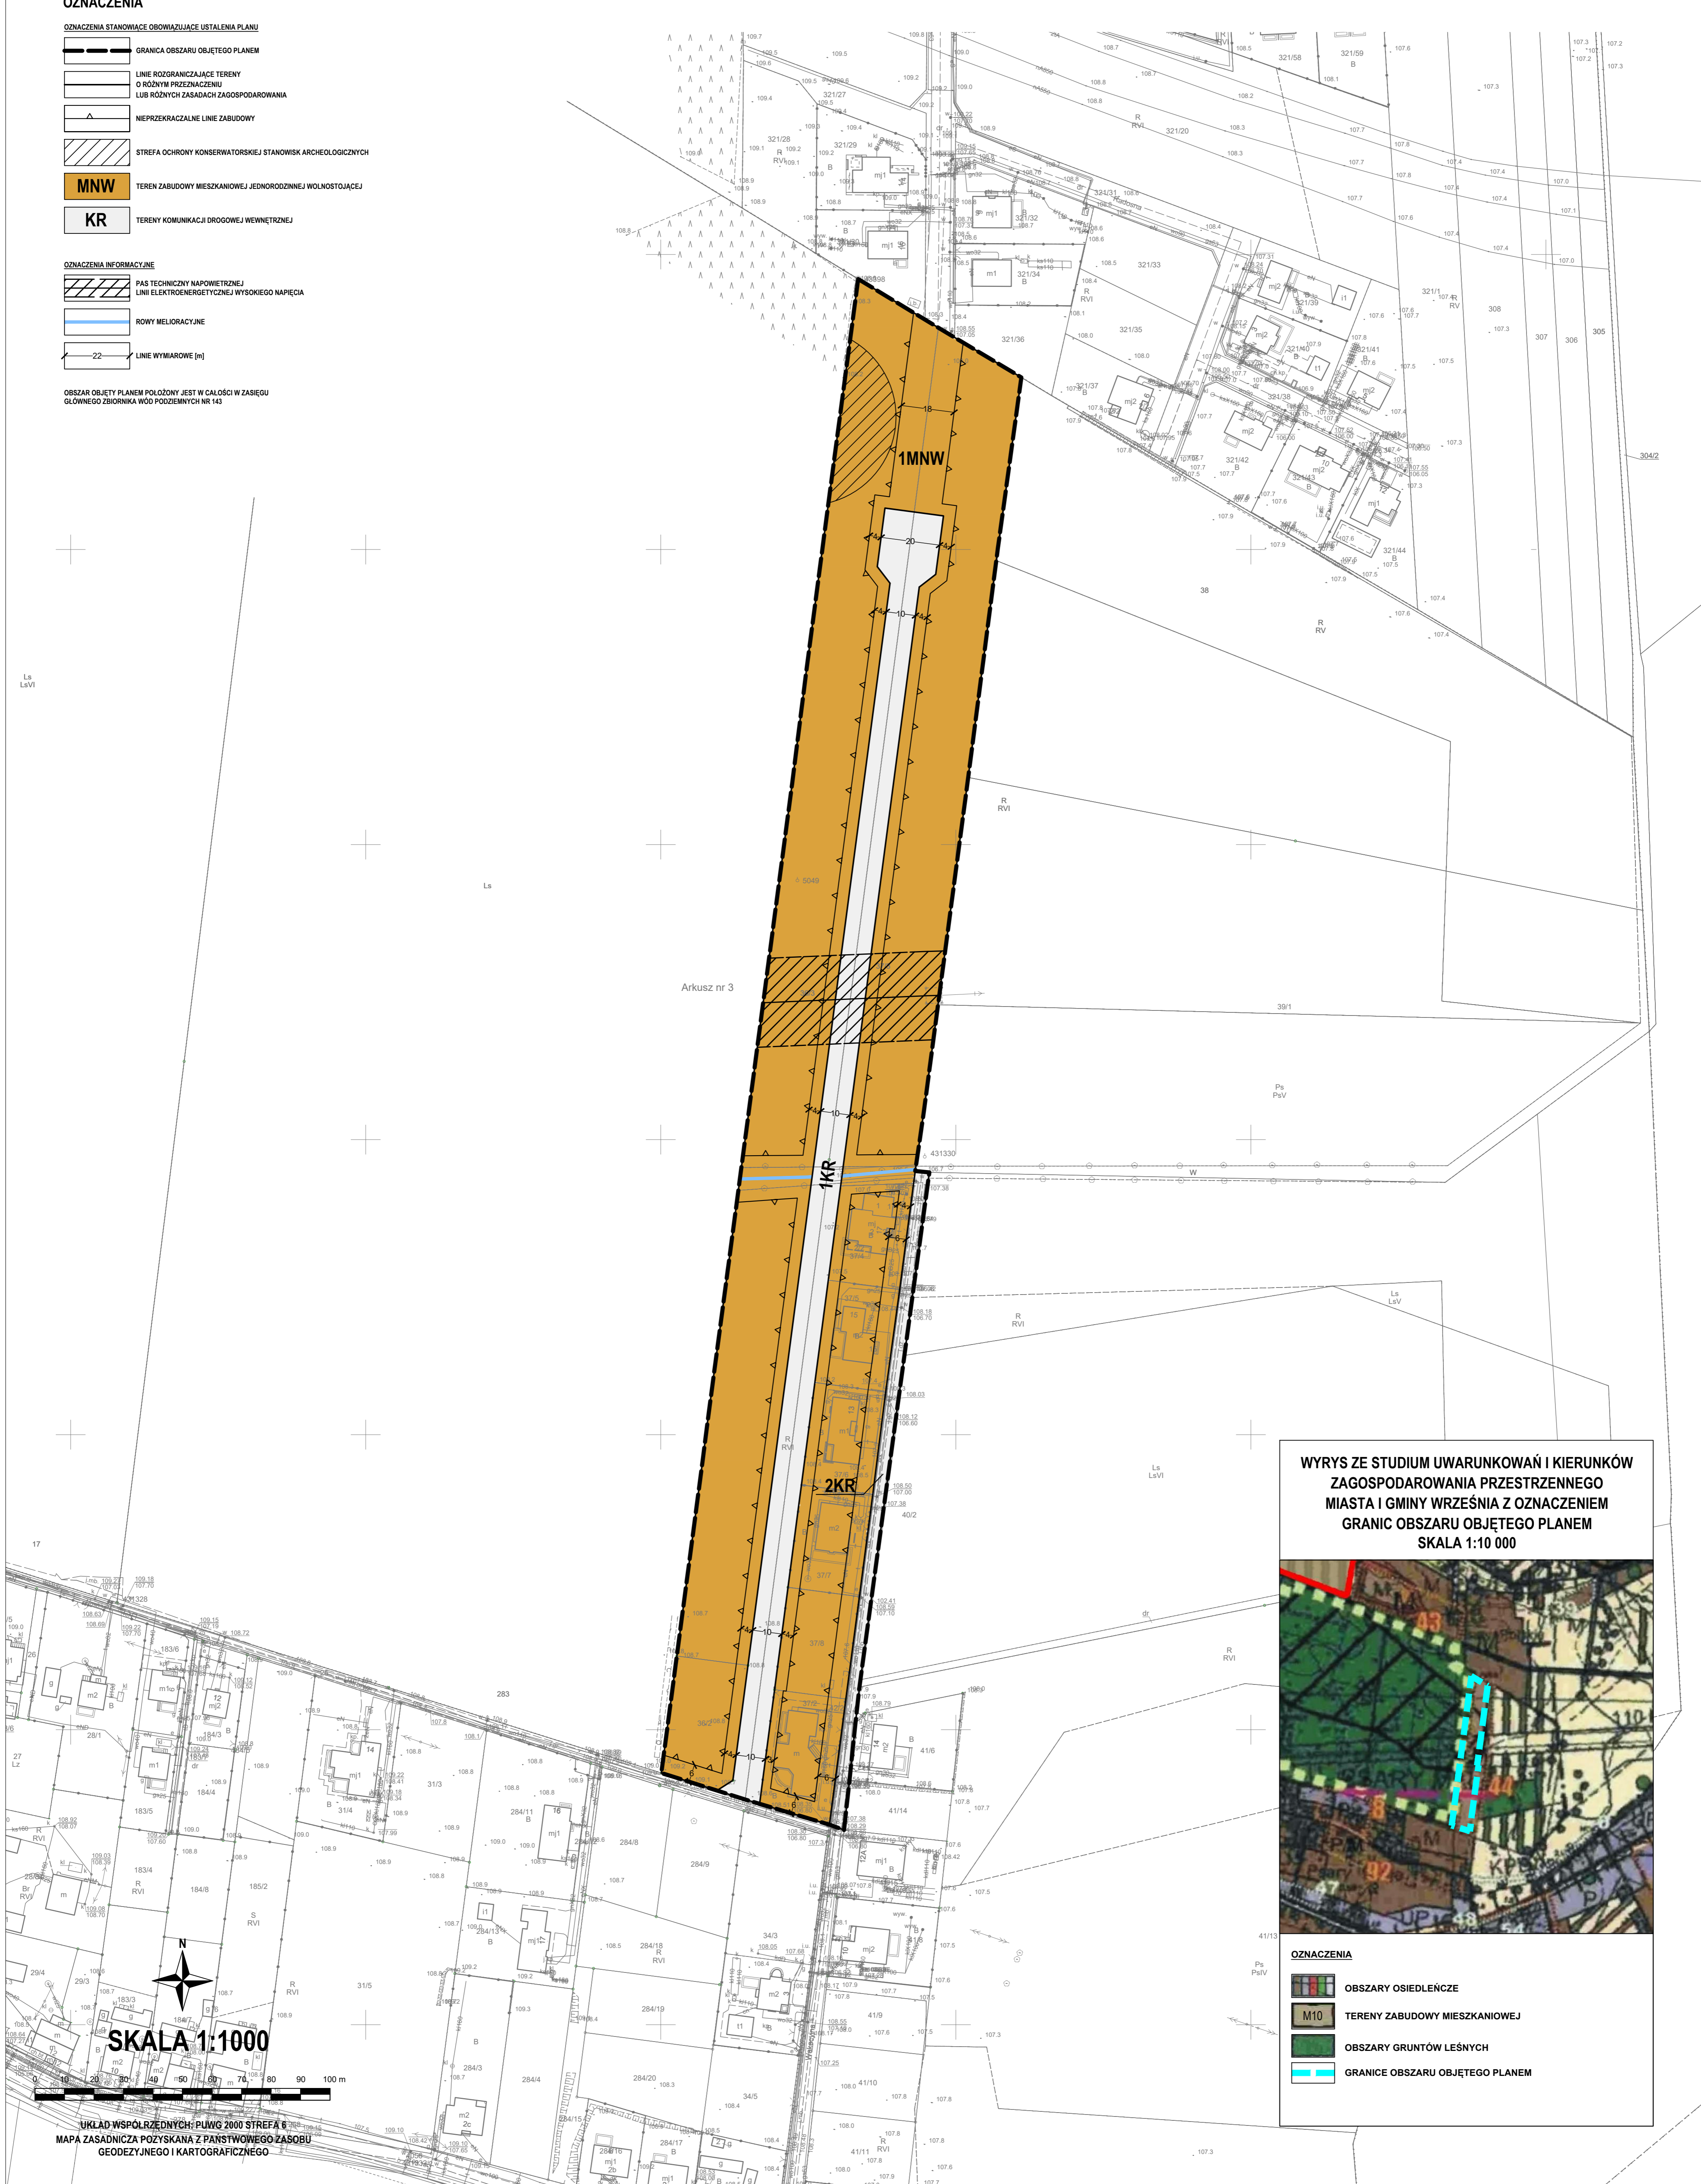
OZNACZENIA

OZNACZENIA STANOWIĄCE OBOWIĄZUJĄCE USTALENIA PLANU

GRANICA OBSZARU OBJĘTEGO PLANEM

LINIE ROZGRANICZAJĄCE TERENY O RÓŻNYM PRZEZNACZENIU LUB RÓŻNYCH ZASADACH ZAGOSPODAROWANIA

NIEPRZEKRACZALNE LINIE ZABUDOWY

STREFA OCHRONY KONSERWATORSKIEJ STANOWISK ARCHEOLOGICZNYCH

MNW TEREN ZABUDOWY MIESZKANIOWEJ JEDNORODZINNEJ WOLNOSTOJĄCEJ

KR TERENY KOMUNIKACJI DROGOWEJ WEWNĘTRZNEJ

OZNACZENIA INFORMACYJNE

PAS TECHNICZNY NAPOWIETRZNEJ LINII ELEKTROENERGETYCZNEJ WYSOKIEGO NAPIĘCIA

ROWY MELIORACYJNE

22 LINIE WYMIAROWE [m]

OBSZAR OBJĘTY PLANEM POŁOŻONY JEST W CAŁOŚCI W ZASIĘGU GŁÓWNEGO ZBIORNIKA WÓD PODZIEMNYCH NR 143

1MNW

1KR

2KR

18

20

10

10

10

6

6

Arkusz nr 3

Ls LsVI

Ls

R RVI

39/1

Ps PsV

Ls LsV

R RVI

Ls LsVI

40/2

R RV

38

321/36

321/35

321/33

321/34

321/32

321/31

321/29

321/28

321/27

321/20

321/58

321/59

321/44

321/42

321/43

321/37

321/38

321/39

321/40

321/41

321/1

308

307

306

305

304/2

283

41/6

41/14

41/9

41/10

41/11

41/13

284/8

284/9

284/10

284/11

284/19

284/18

284/20

284/13

284/3

284/4

284/15

284/16

284/17

34/3

34/5

31/3

31/4

31/5

183/6

183/5

183/4

183/3

184/3

184/4

184/7

184/8

185/2

28/1

29/3

29/4

27 Lz

17

26

Ps PsIV

431330

431328

WYRYS ZE STUDIUM UWARUNKOWAŃ I KIERUNKÓW ZAGOSPODAROWANIA PRZESTRZENNEGO MIASTA I GMINY WRZEŚNIA Z OZNACZENIEM GRANIC OBSZARU OBJĘTEGO PLANEM SKALA 1:10 000

OZNACZENIA

OBSZARY OSIEDLEŃCZE

M10 TERENY ZABUDOWY MIESZKANIOWEJ

OBSZARY GRUNTÓW LEŚNYCH

GRANICE OBSZARU OBJĘTEGO PLANEM

N

SKALA 1:1000

0 10 20 30 40 50 60 70 80 90 100 m

UKŁAD WSPÓŁRZĘDNYCH: PUWG 2000 STREFA 6
MAPA ZASADNICZA POZYSKANA Z PAŃSTWOWEGO ZASOBU GEODEZYJNEGO I KARTOGRAFICZNEGO